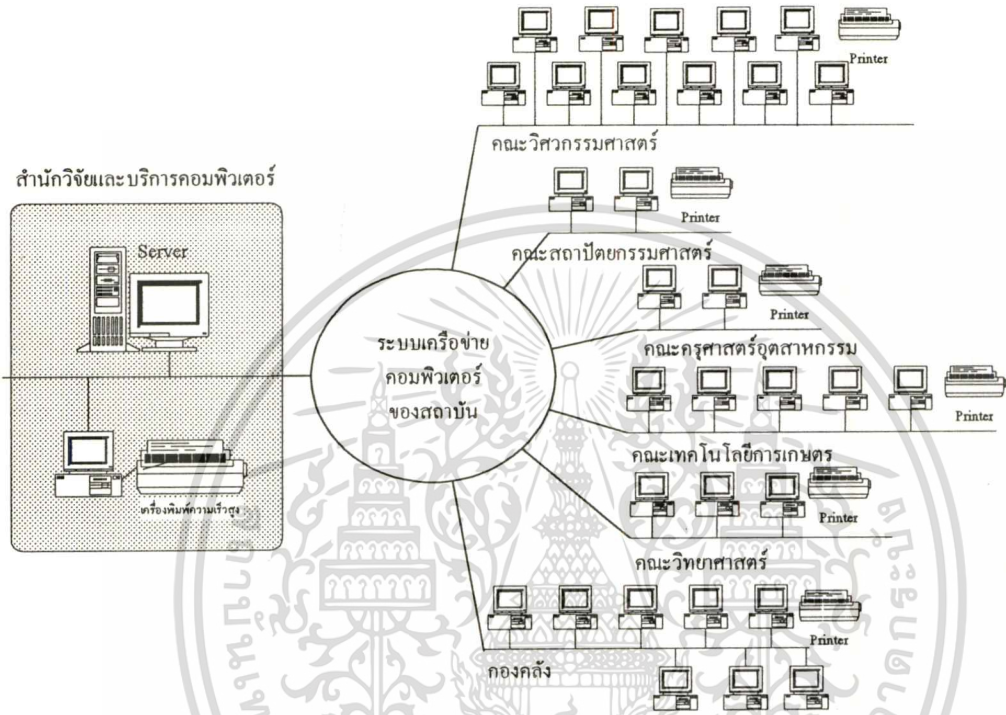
Printer

คณะวิศวกรรมศาสตร์

สำนักวิจัยและบริการคอมพิวเตอร์

Printer

Server

คณะสถาปัตยกรรมศาสตร์

Printer

ระบบเครือข่าย
คอมพิวเตอร์
ของสถาบัน

คณะครุศาสตร์อุตสาหกรรม

Printer

คณะเทคโนโลยีการเกษตร

เครื่องพิมพ์ความเร็วสูง

Printer

คณะวิทยาศาสตร์

Printer

กองคลัง